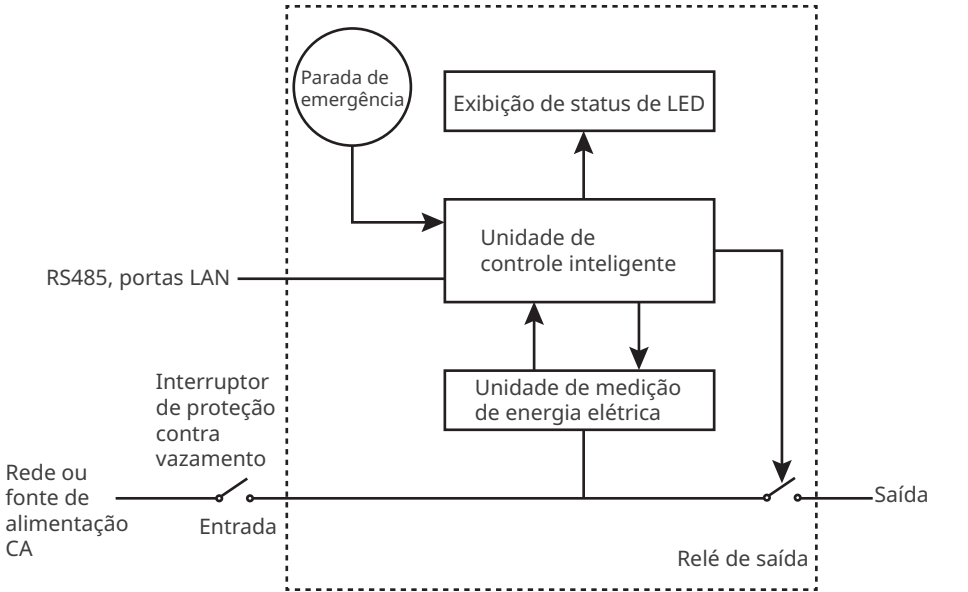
Parada de emergência

Exibição de status de LED

Unidade de controle inteligente

RS485, portas LAN

Interruptor de proteção contra vazamento

Unidade de medição de energia elétrica

Rede ou fonte de alimentação CA

Entrada

Saída

Relé de saída